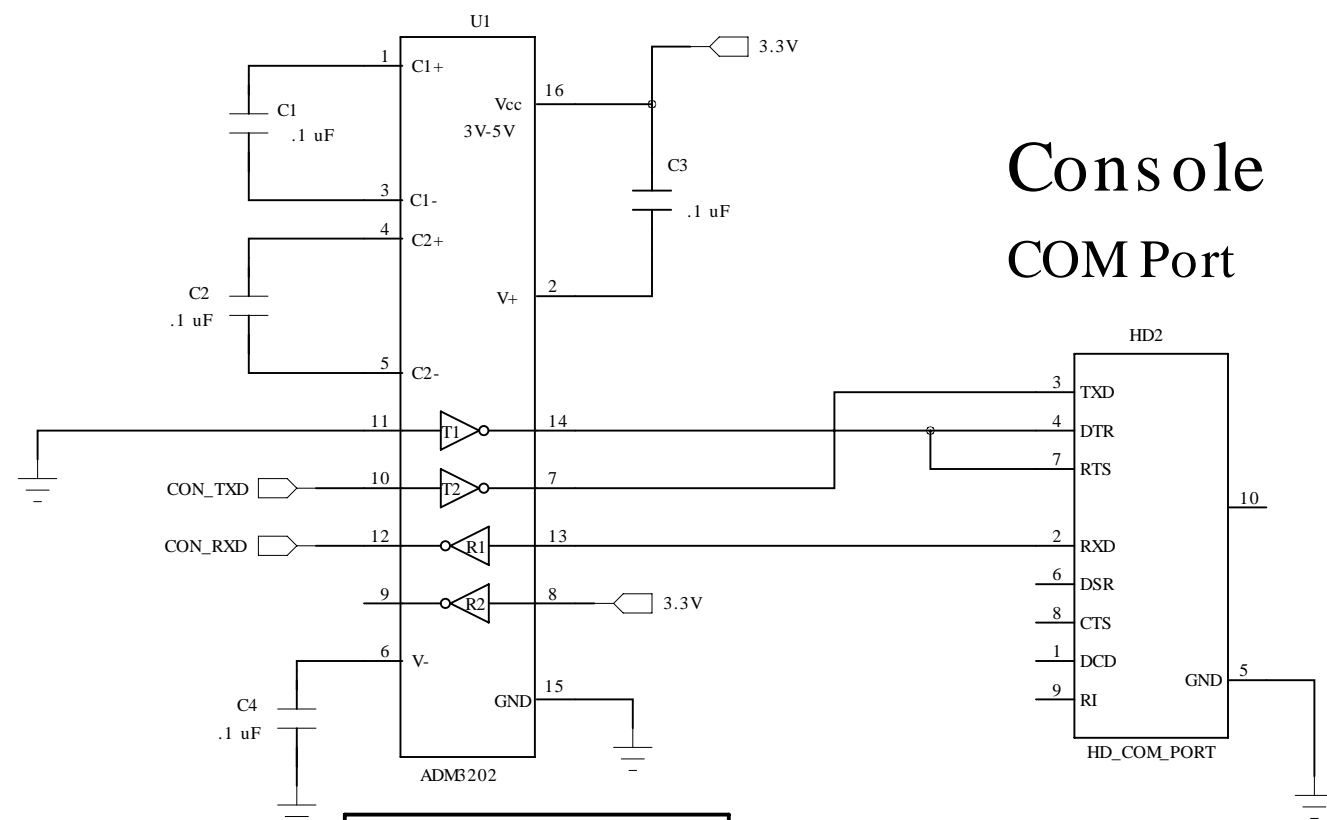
U1

1 C1+
C1
.1 uF
3 C1-
4 C2+
C2
.1 uF
5 C2-
Vcc
3V-5V
16
3.3V
C3
.1 uF
V+
2

Console
COM Port

HD2
3 TXD
4 DTR
7 RTS
10
2 RXD
6 DSR
8 CTS
1 DCD
9 RI
GND 5
HD_COM_PORT

11 T1 14
CON_TXD 10 T2 7
CON_RXD 12 R1 13
9 R2 8 3.3V
6 V-
C4
.1 uF
GND 15
ADM3202